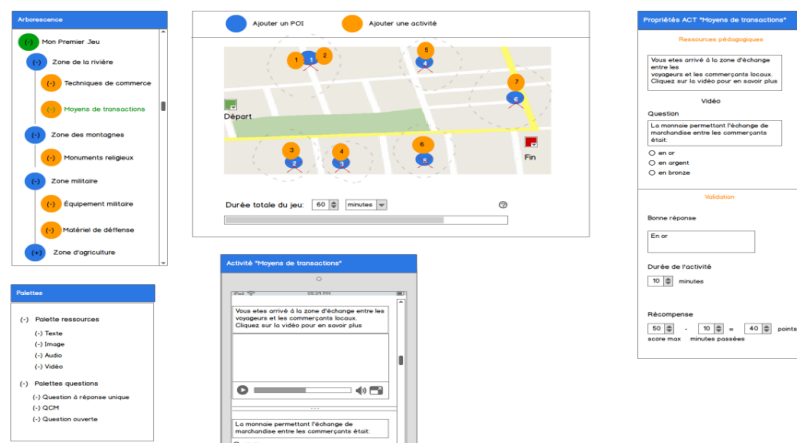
Arborescence

(-) Mon Premier Jeu
(-) Zone de la rivière
(-) Techniques de commerce
(-) Moyens de transactions
(-) Zone des montagnes
(-) Monuments religieux
(-) Zone militaire
(-) Équipement militaire
(-) Matériel de défense
(+) Zone d'agriculture

Ajouter un POI
Ajouter une activité

1 2 1 2 5 4 7 6 3 4 3 6 2

Départ
Fin

Durée totale du jeu: 60 minutes

Propriétés ACT "Moyens de transactions"

Ressources pédagogiques

Vous etes arrivé à la zone d'échange entre les voyageurs et les commerçants locaux. Cliquez sur la vidéo pour en savoir plus

Vidéo

Question

La monnaie permettant l'échange de marchandise entre les commerçants était:

en or
en argent
en bronze

Validation

Bonne réponse

En or

Durée de l'activité

10 minutes

Récompense

50 - 10 = 40 points
score max minutes passées

Palettes

(-) Palette ressources
(-) Texte
(-) Image
(-) Audio
(-) Vidéo

(-) Palettes questions
(-) Question à réponse unique
(-) QCM
(-) Question ouverte

Activité "Moyens de transactions"

Vous etes arrivé à la zone d'échange entre les voyageurs et les commerçants locaux. Cliquez sur la vidéo pour en savoir plus

La monnaie permettant l'échange de marchandise entre les commerçants était: